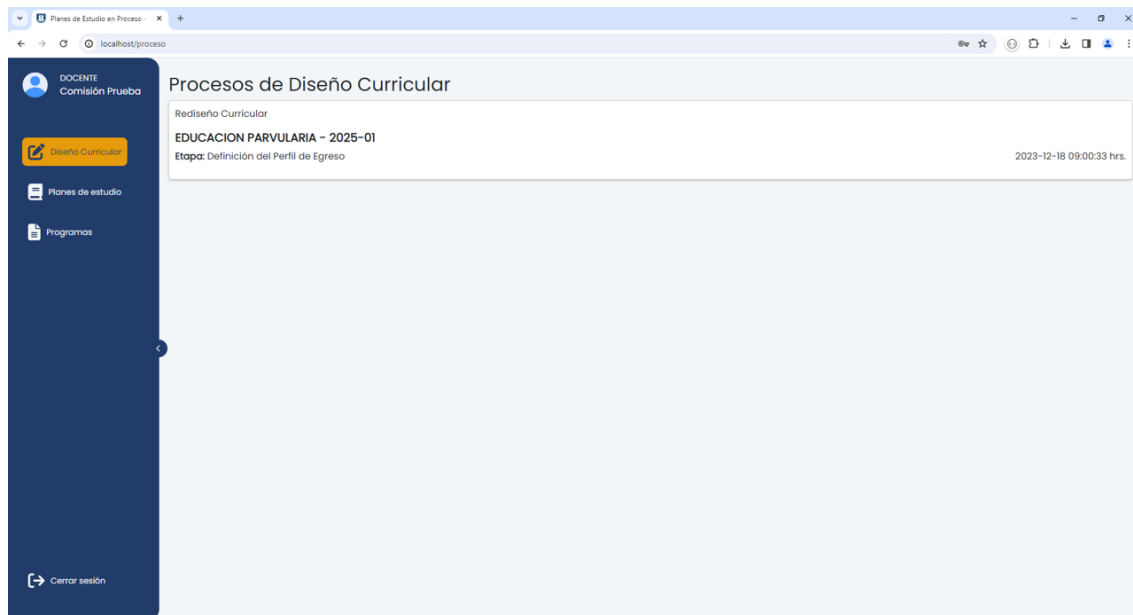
Planes de Estudio en Proceso -

localhost/proceso

DOCENTE
Comisión Prueba

Diseño Curricular

Planes de estudio

Programas

Cerrar sesión

Procesos de Diseño Curricular

Rediseño Curricular

EDUCACION PARVULARIA - 2025-01

Etapa: Definición del Perfil de Egreso

2023-12-18 09:00:33 hrs.